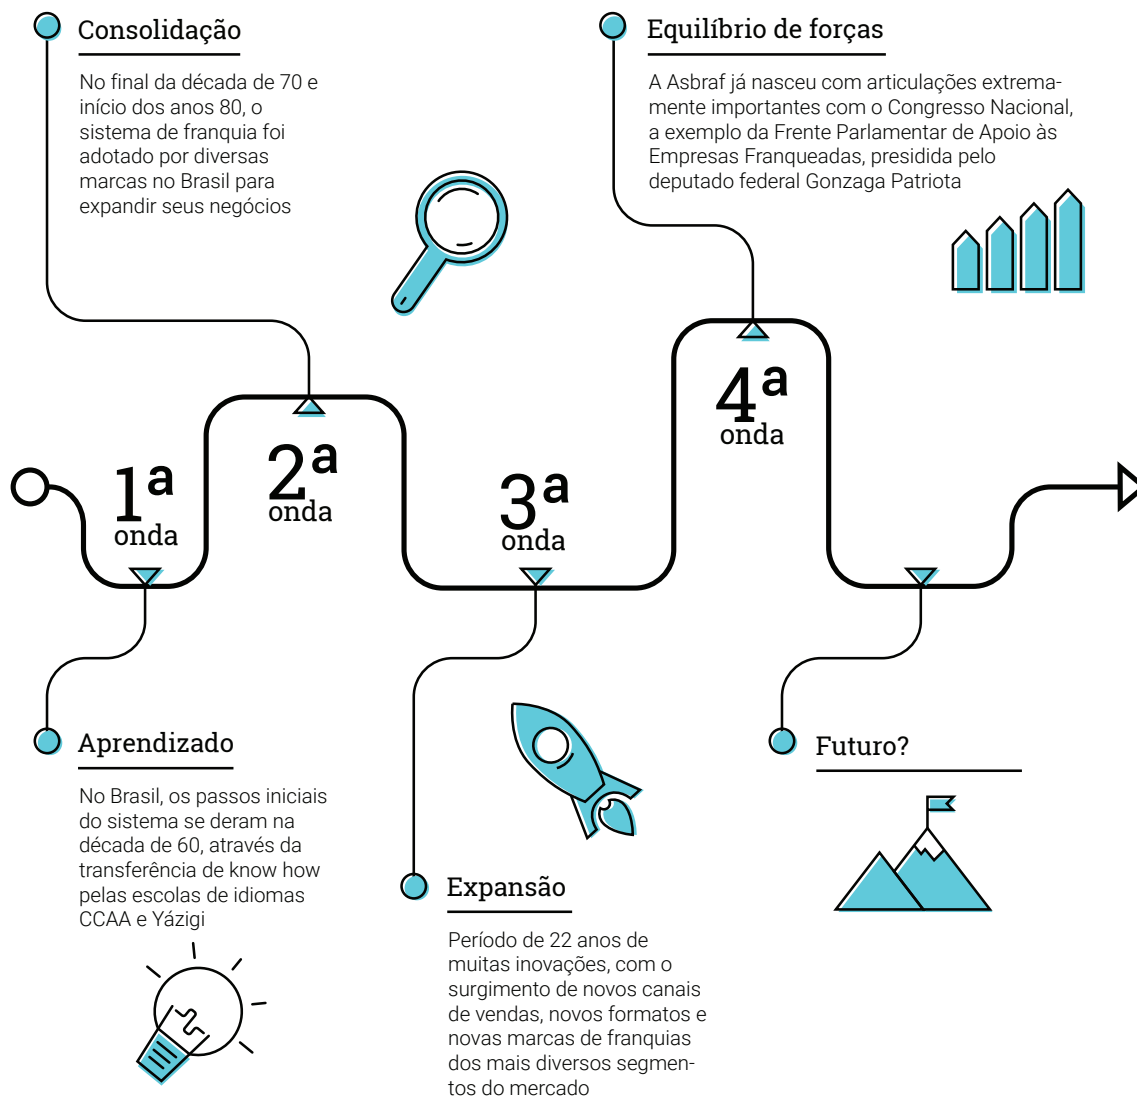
Consolidação

No final da década de 70 e início dos anos 80, o sistema de franquia foi adotado por diversas marcas no Brasil para expandir seus negócios

Equilíbrio de forças

A Asbraf já nasceu com articulações extremamente importantes com o Congresso Nacional, a exemplo da Frente Parlamentar de Apoio às Empresas Franqueadas, presidida pelo deputado federal Gonzaga Patriota

1ª onda

2ª onda

3ª onda

4ª onda

Aprendizado

No Brasil, os passos iniciais do sistema se deram na década de 60, através da transferência de know how pelas escolas de idiomas CCAA e Yázigi

Expansão

Período de 22 anos de muitas inovações, com o surgimento de novos canais de vendas, novos formatos e novas marcas de franquias dos mais diversos segmentos do mercado

Futuro?